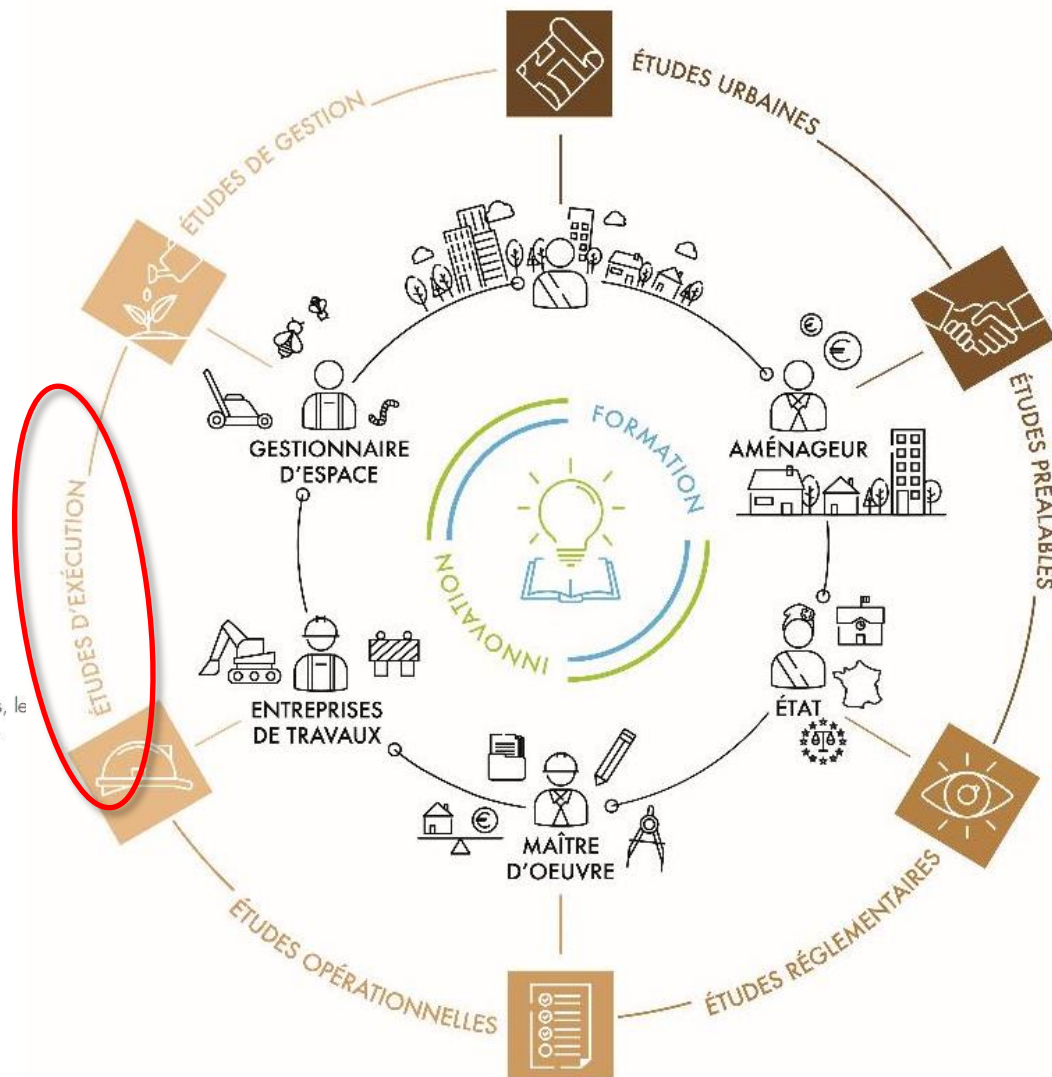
ÉTUDES URBAINES

ÉTUDES PRÉALABLES

ÉTUDES RÉGLEMENTAIRES

ÉTUDES OPÉRATIONNELLES

ÉTUDES D'EXÉCUTION

ÉTUDES DE GESTION

GESTIONNAIRE D'ESPACE

AMÉNAGEUR

ÉTAT

MAÎTRE D'OEUVRE

ENTREPRISES DE TRAVAUX

FORMATION

INNOVATION

s, le